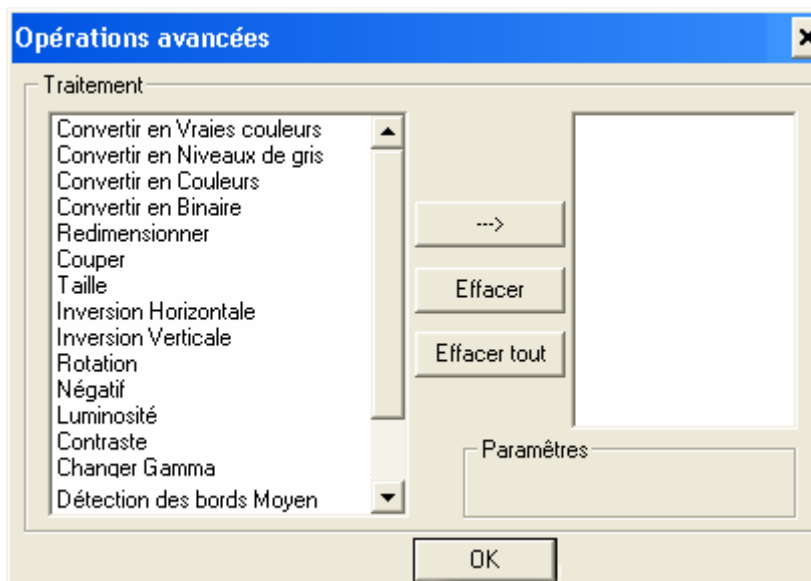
Opérations avancées

Traitement

Convertir en Vraies couleurs
Convertir en Niveaux de gris
Convertir en Couleurs
Convertir en Binaire
Redimensionner
Couper
Taille
Inversion Horizontale
Inversion Verticale
Rotation
Négatif
Luminosité
Contraste
Changer Gamma
Détection des bords Moyen

-->

Effacer

Effacer tout

Paramètres

OK